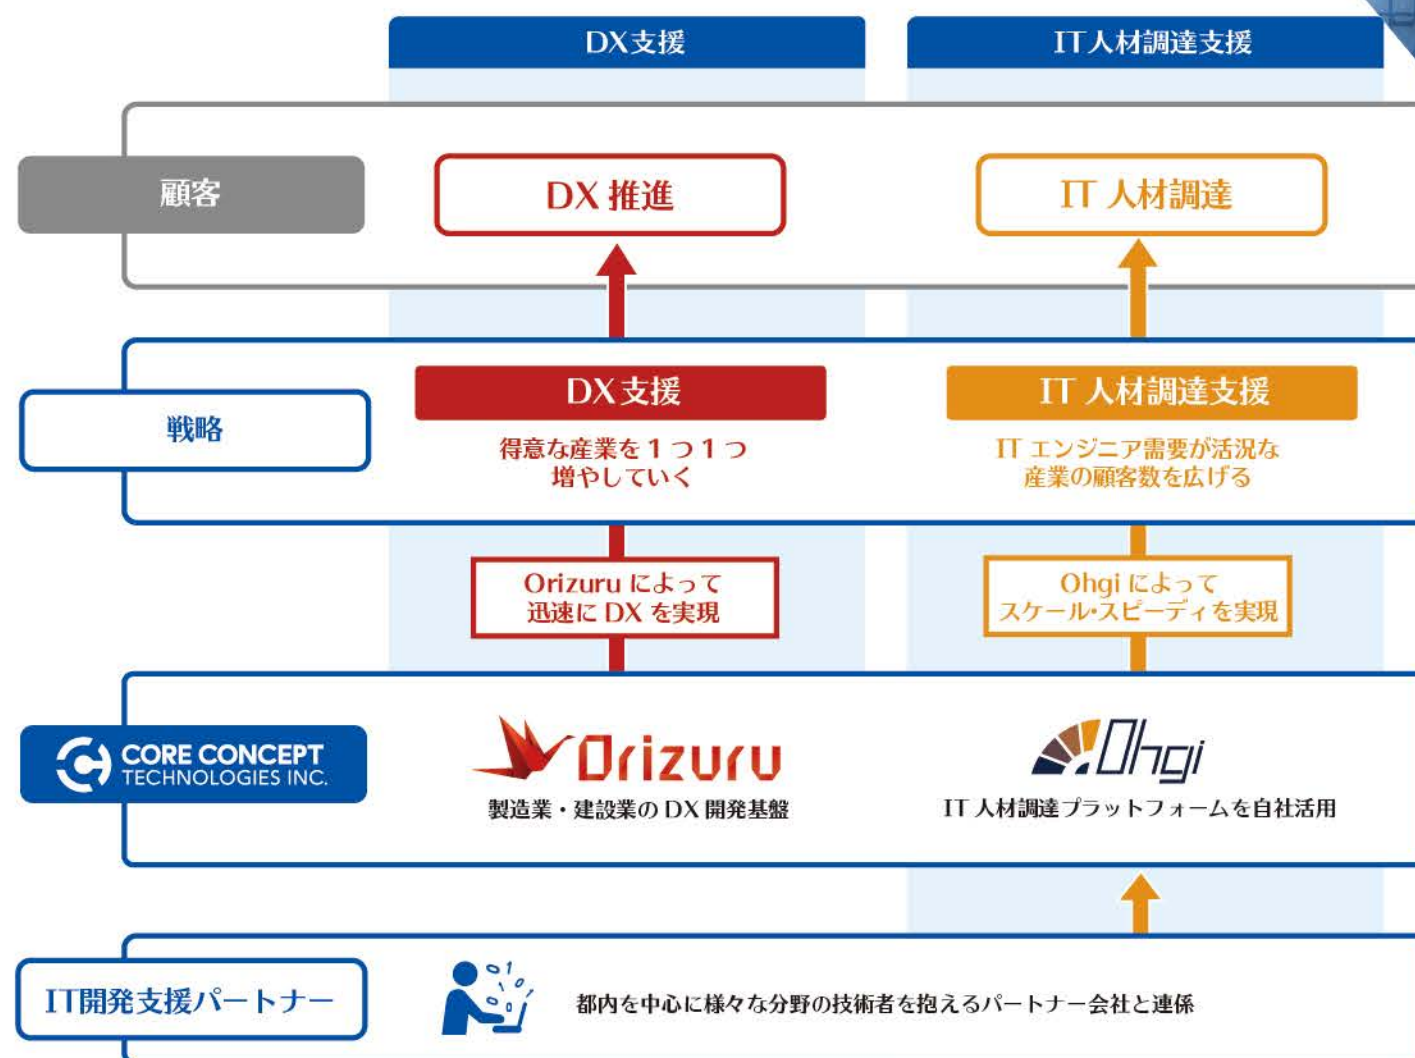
DX支援

IT人材調達支援

顧客

DX 推進

IT 人材調達

戦略

DX支援

得意な産業を1つ1つ増やしていく

IT 人材調達支援

IT エンジニア需要が活況な産業の顧客数を広げる

Orizuru によって迅速に DX を実現

Ohgi によってスケール・スピーディを実現

CORE CONCEPT TECHNOLOGIES INC.

Orizuru

製造業・建設業の DX 開発基盤

Ohgi

IT 人材調達プラットフォームを自社活用

IT開発支援パートナー

都内を中心に様々な分野の技術者を抱えるパートナー会社と連係